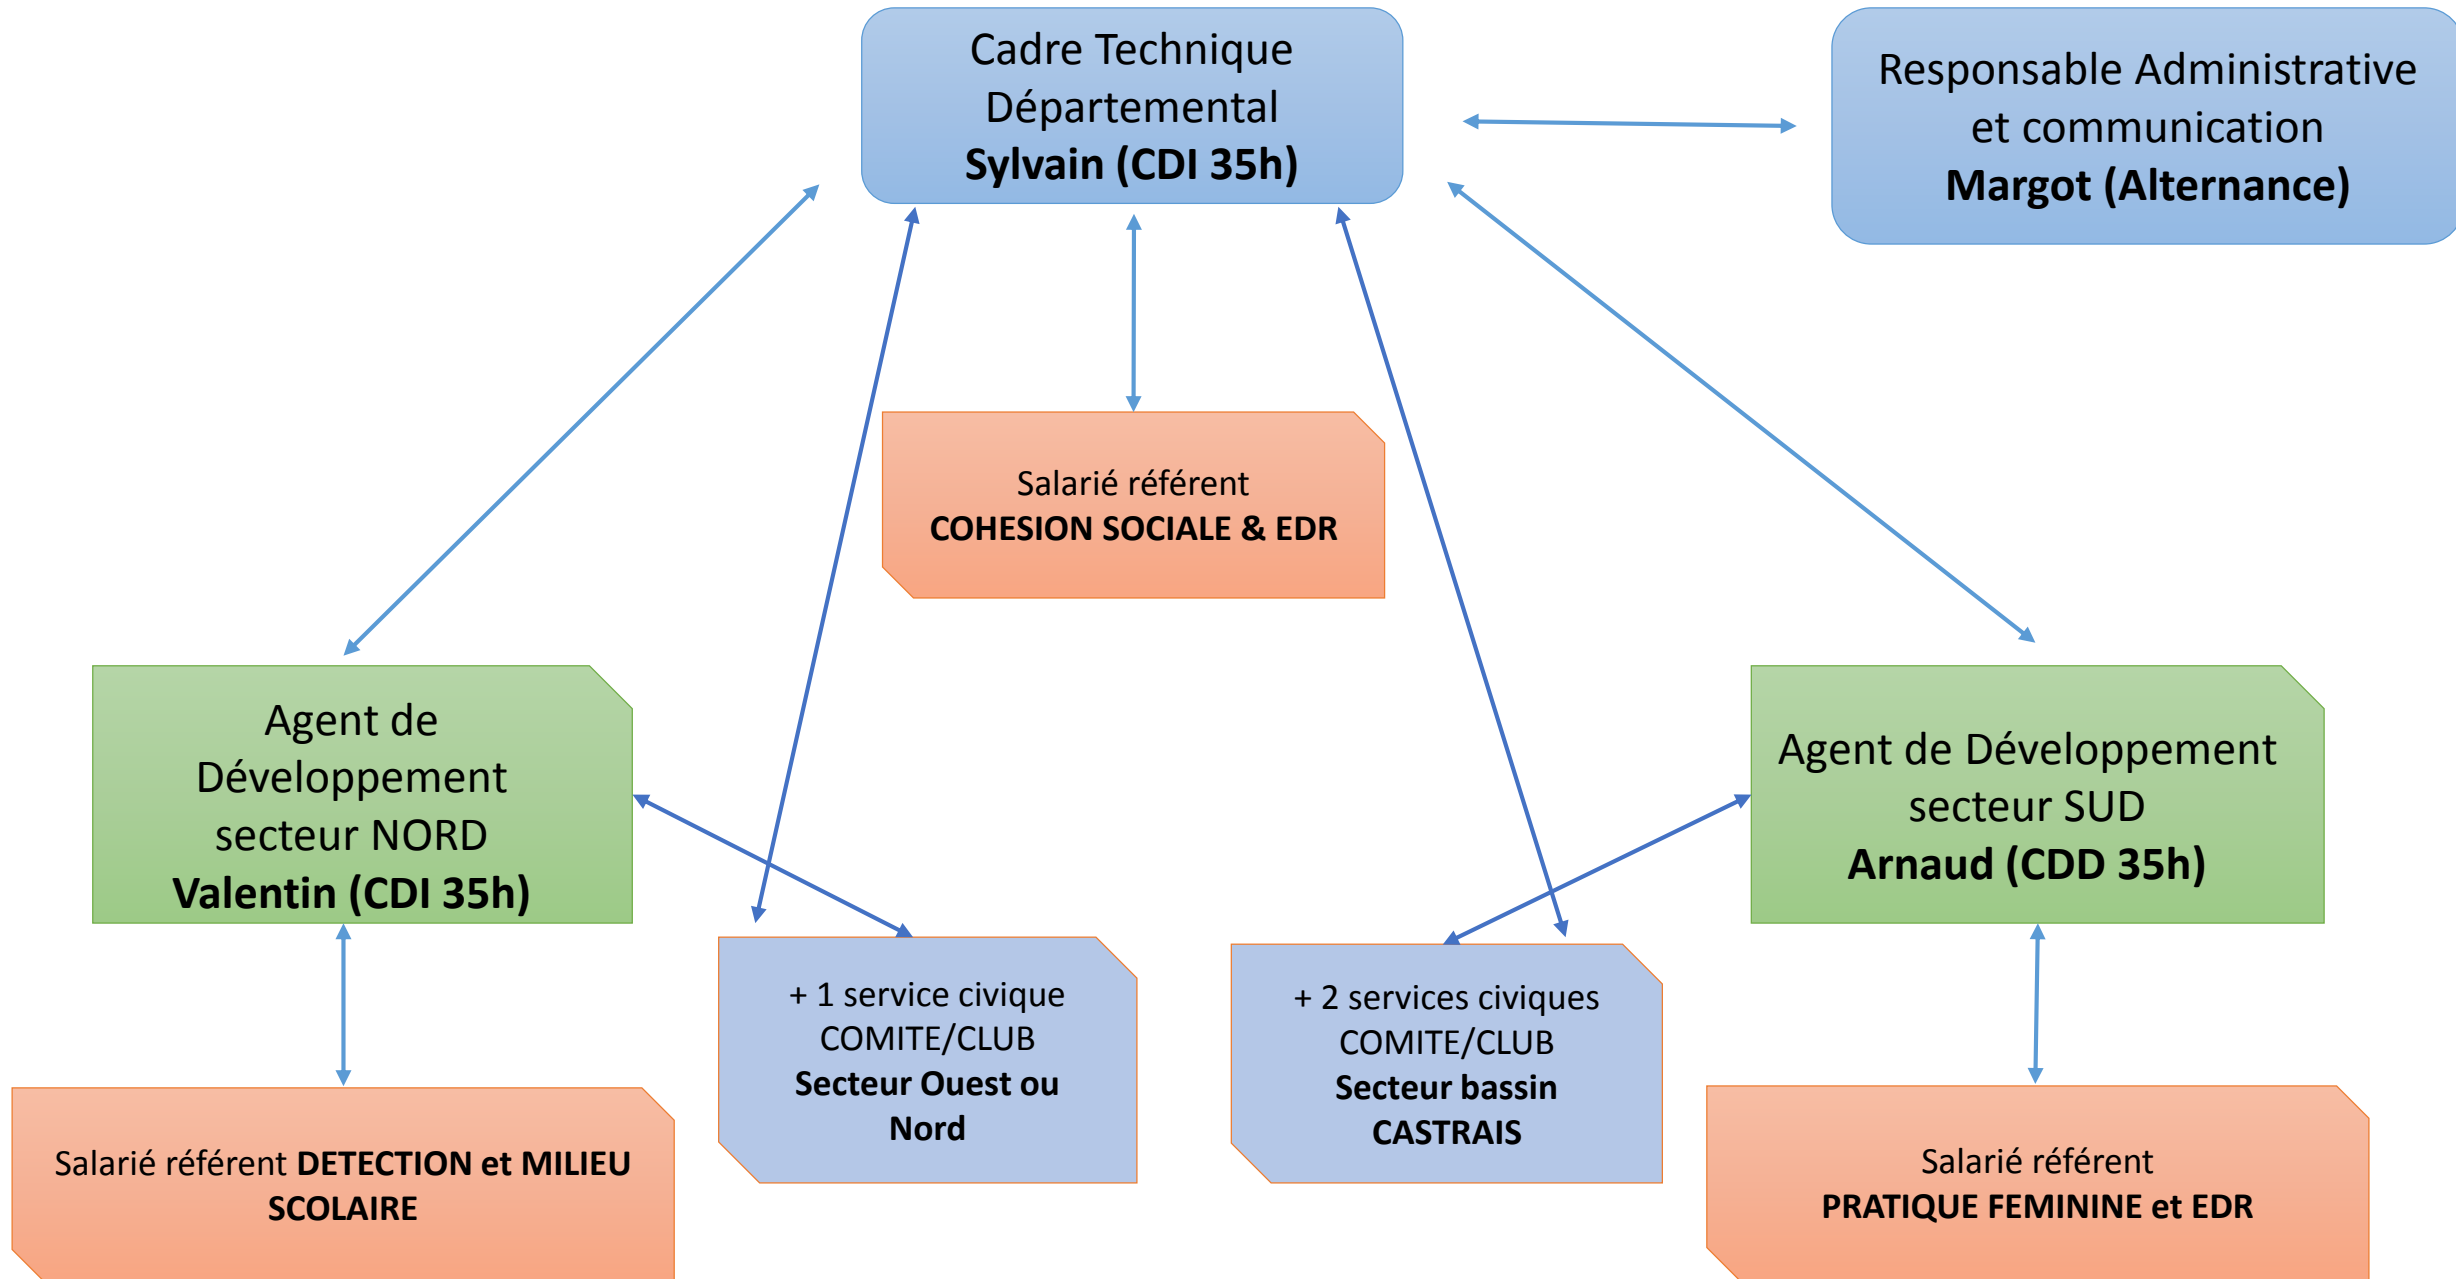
Cadre Technique Départemental
**Sylvain (CDI 35h)**

Responsable Administrative et communication
**Margot (Alternance)**

Salarié référent
**COHESION SOCIALE & EDR**

Agent de Développement secteur NORD
**Valentin (CDI 35h)**

Agent de Développement secteur SUD
**Arnaud (CDD 35h)**

+ 1 service civique COMITE/CLUB
**Secteur Ouest ou Nord**

+ 2 services civiques COMITE/CLUB
**Secteur bassin CASTRAIS**

Salarié référent **DETECTION et MILIEU SCOLAIRE**

Salarié référent
**PRATIQUE FEMININE et EDR**